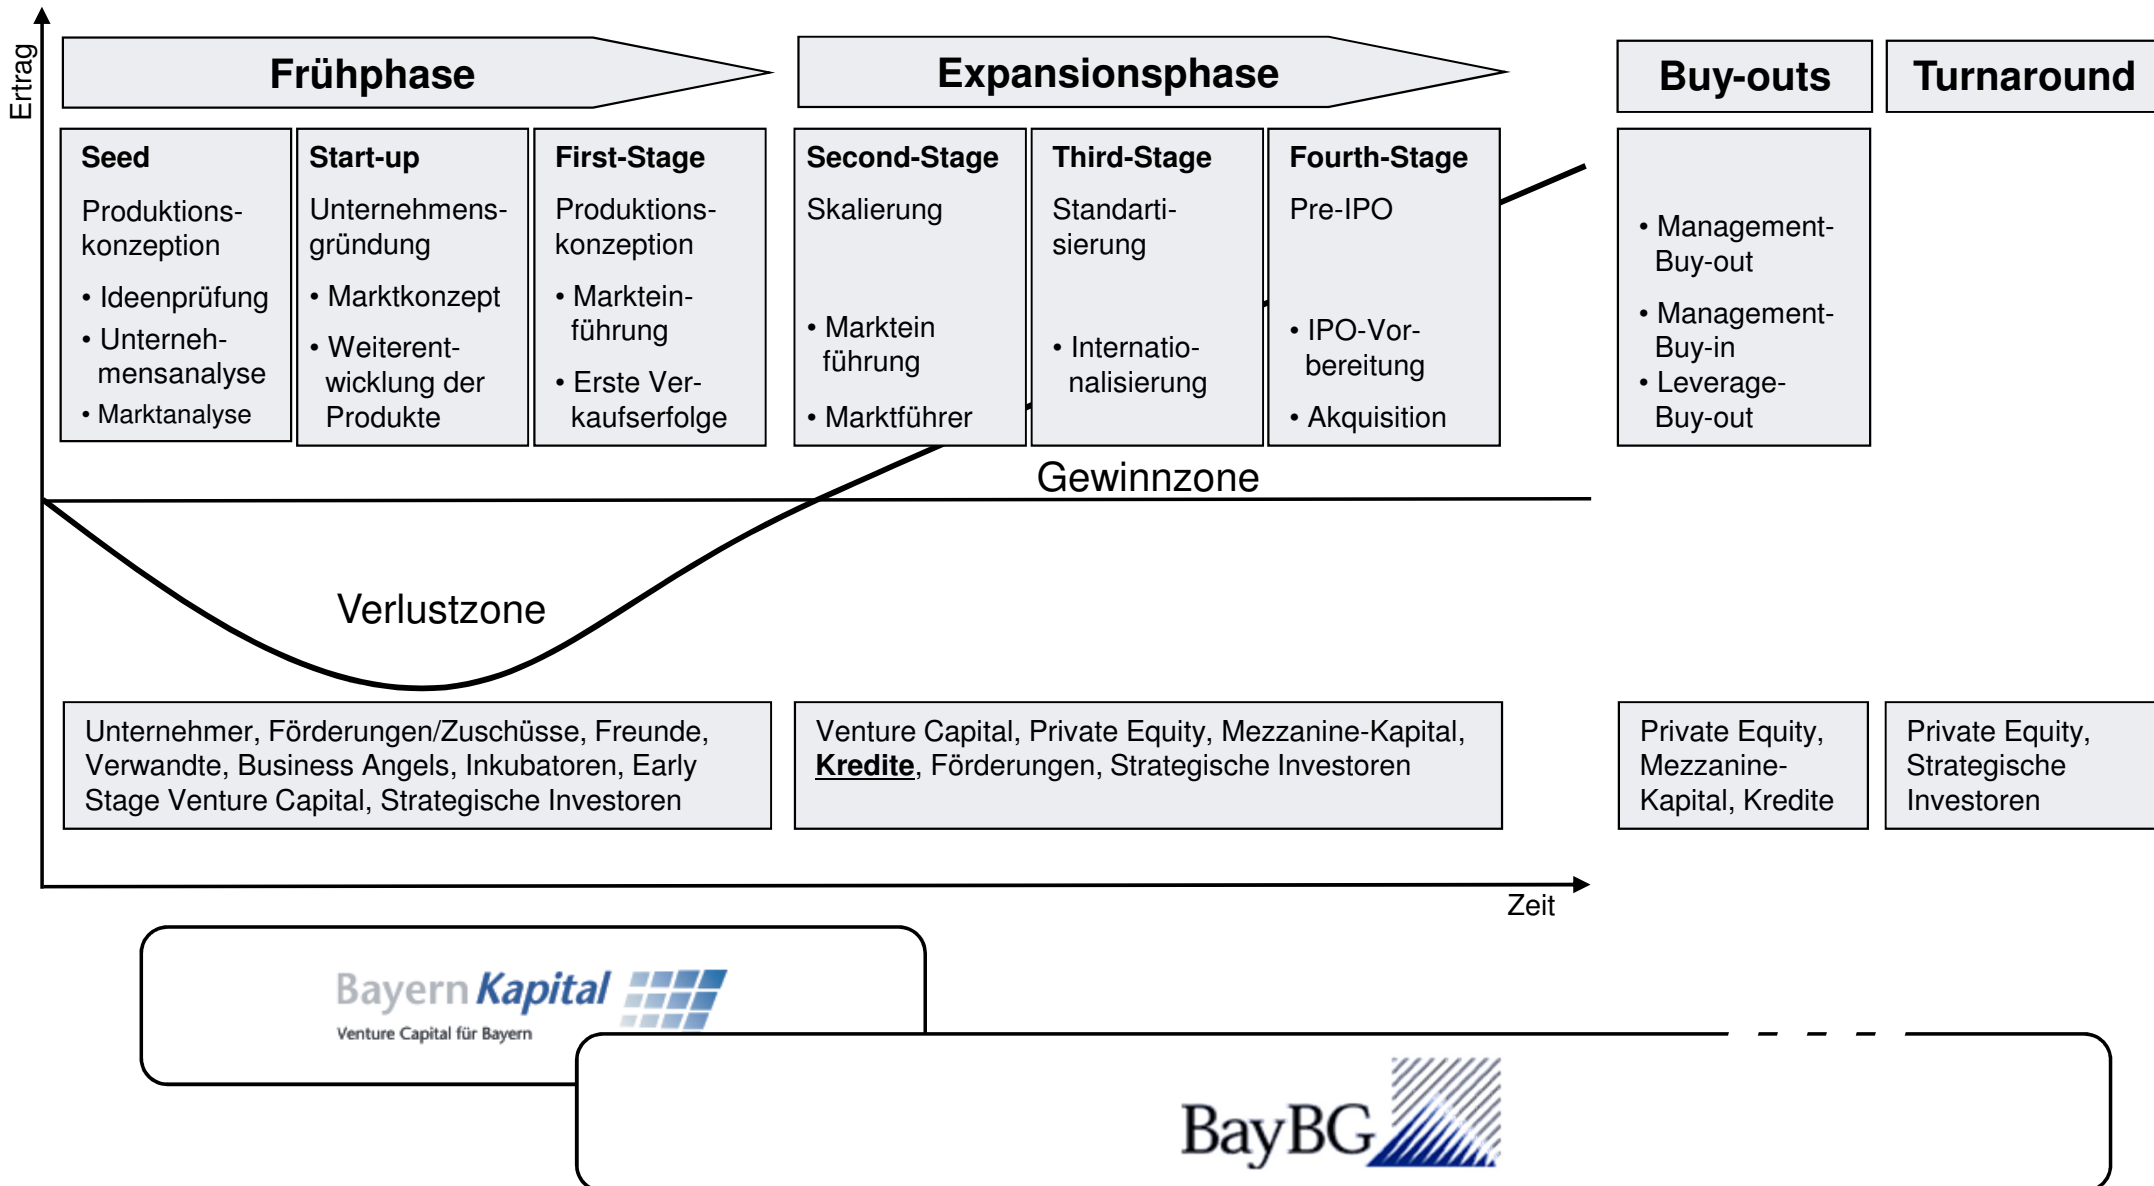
Ertrag

Frühphase

Expansionsphase

Buy-outs

Turnaround

Seed
Produktionskonzeption
• Ideenprüfung
• Unternehmensanalyse
• Marktanalyse

Start-up
Unternehmensgründung
• Marktkonzept
• Weiterentwicklung der Produkte

First-Stage
Produktionskonzeption
• Markteinführung
• Erste Verkaufserfolge

Second-Stage
Skalierung
• Markteinführung
• Marktführer

Third-Stage
Standardisierung
• Internationalisierung

Fourth-Stage
Pre-IPO
• IPO-Vorbereitung
• Akquisition

• Management-Buy-out
• Management-Buy-in
• Leverage-Buy-out

Gewinnzone

Verlustzone

Unternehmer, Förderungen/Zuschüsse, Freunde, Verwandte, Business Angels, Inkubatoren, Early Stage Venture Capital, Strategische Investoren

Venture Capital, Private Equity, Mezzanine-Kapital, **Kredite**, Förderungen, Strategische Investoren

Private Equity, Mezzanine-Kapital, Kredite

Private Equity, Strategische Investoren

Zeit

Bayern Kapital
Venture Capital für Bayern

BayBG